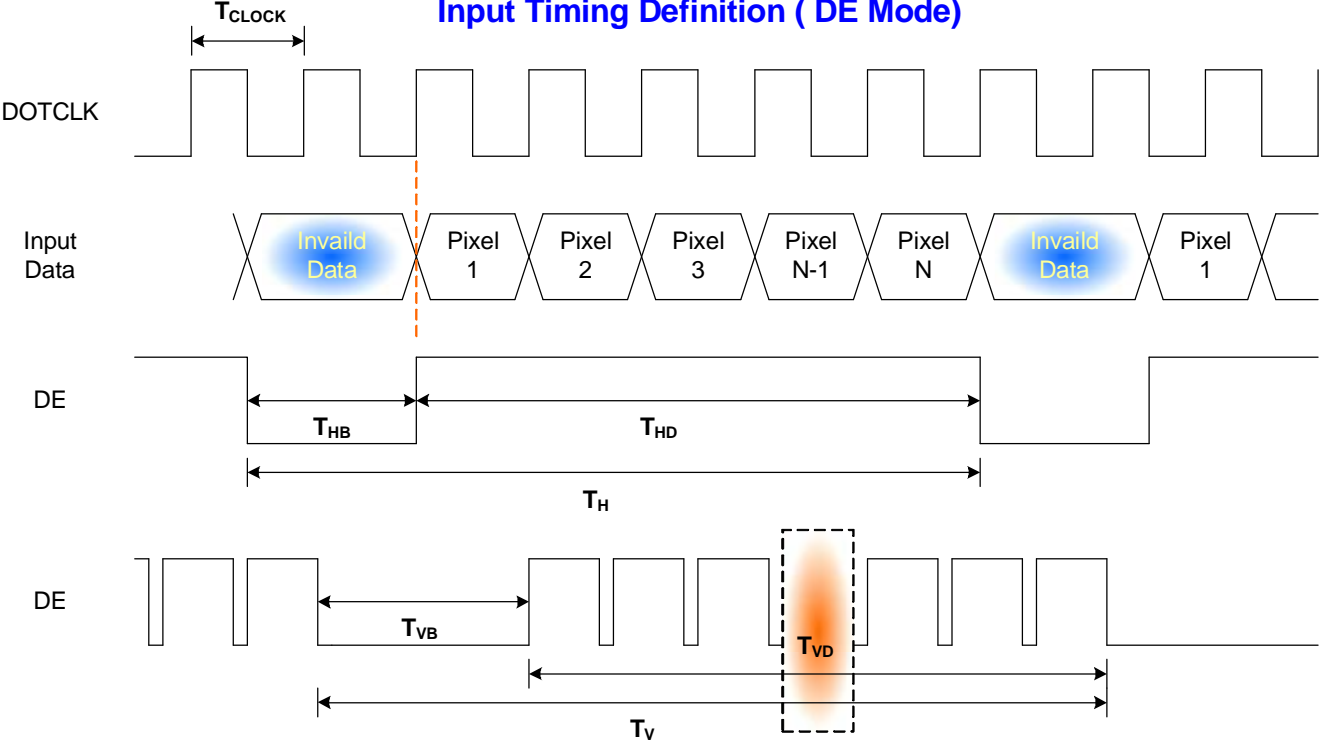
$T_{CLOCK}$

Input Timing Definition ( DE Mode)

DOTCLK

Input Data

Invaild Data

Pixel 1

Pixel 2

Pixel 3

Pixel N-1

Pixel N

Invaild Data

Pixel 1

DE

$T_{HB}$

$T_{HD}$

$T_H$

DE

$T_{VB}$

$T_{VD}$

$T_V$